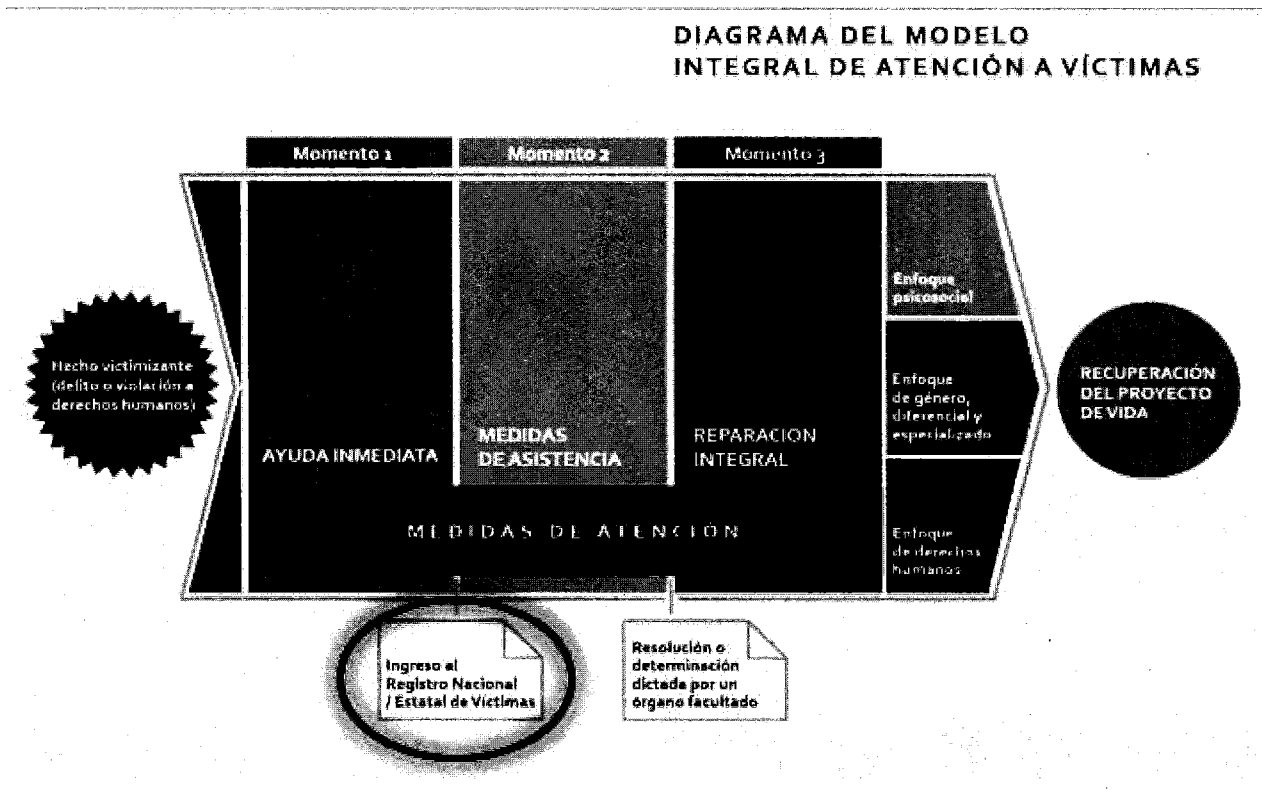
DIAGRAMA DEL MODELO INTEGRAL DE ATENCIÓN A VÍCTIMAS

Momento 1

Momento 2

Momento 3

Hecho victimizante (delito o violación a derechos humanos)

AYUDA INMEDIATA

MEDIDAS DE ASISTENCIA

REPARACION INTEGRAL

MEDIDAS DE ATENCIÓN

Enfoque psicosocial

Enfoque de género, diferencial y especializado

Enfoque de derechos humanos

RECUPERACIÓN DEL PROYECTO DE VIDA

Ingreso al Registro Nacional / Estatal de Víctimas

Resolución o determinación dictada por un órgano facultado